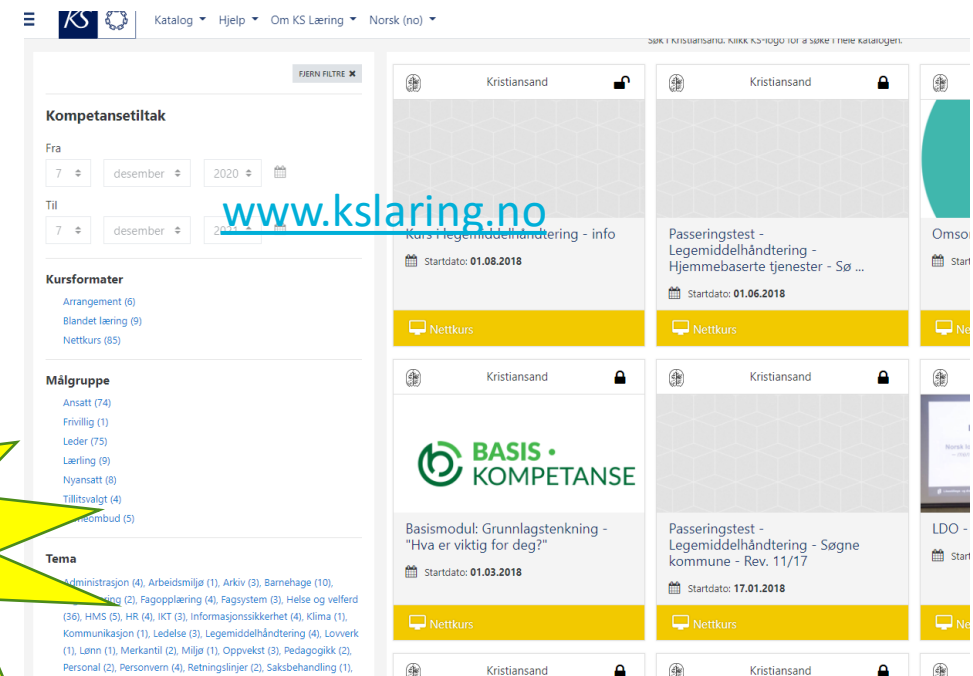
KS Katalog Hjelp Om KS Læring Norsk (no)

Søk i Kristiansand. Klikk KS-logo for å søke i hele katalogen.

FJERN FILTRE ✖

Kompetansetiltak

Fra
7 desember 2020

Til
7 desember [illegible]

www.kslaring.no

Kursformater
Arrangement (6)
Blandet læring (9)
Nettkurs (85)

Målgruppe
Ansatt (74)
Frivillig (1)
Leder (75)
Lærling (9)
Nyansatt (8)
Tillitsvalgt (4)
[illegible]eombud (5)

Tema
Administrasjon (4), Arbeidsmiljø (1), Arkiv (3), Barnehage (10), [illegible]ring (2), Fagopplæring (4), Fagsystem (3), Helse og velferd (36), HMS (5), HR (4), IKT (3), Informasjonssikkerhet (4), Klima (1), Kommunikasjon (1), Ledelse (3), Legemiddelhåndtering (4), Lovverk (1), Lønn (1), Merkantil (2), Miljø (1), Oppvekst (3), Pedagogikk (2), Personal (2), Personvern (4), Retningslinjer (2), Saksbehandling (1),

Kristiansand
Kurs i Legemiddelhåndtering - info
Startdato: 01.08.2018
Nettkurs

Kristiansand
Passeringstest - Legemiddelhåndtering - Hjemmebaserte tjenester - Sø ...
Startdato: 01.06.2018
Nettkurs

Omsor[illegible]
Start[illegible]
Ne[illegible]

Kristiansand
BASIS • KOMPETANSE
Basismodul: Grunnlagstenkning - "Hva er viktig for deg?"
Startdato: 01.03.2018
Nettkurs

Kristiansand
Passeringstest - Legemiddelhåndtering - Søgne kommune - Rev. 11/17
Startdato: 17.01.2018
Nettkurs

LDO -
Start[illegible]
Ne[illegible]

Kristiansand
Kristiansand